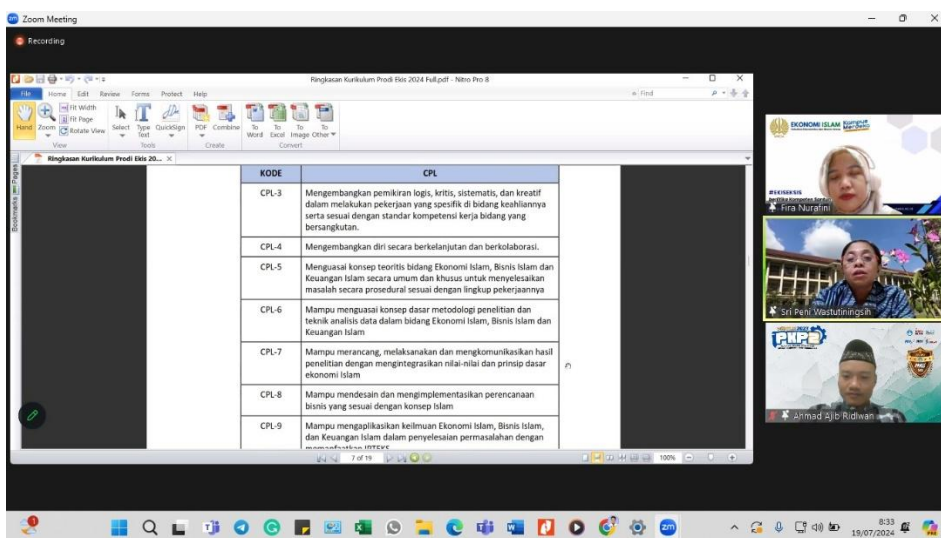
Zoom Meeting

Recording

Ringkasan Kurikulum Prodi Ekis 2024 Full.pdf - Nitro Pro 8

File Home Edit Review Forms Protect Help

Find

Hand Zoom Fit Width Fit Page Rotate View Select Type Text QuickSign PDF Combine To Word To Excel To Image To Other

View Tools Create Convert

Bookmarks Pages

Ringkasan Kurikulum Prodi Ekis 20...

| KODE | CPL |
|---|---|
| CPL-3 | Mengembangkan pemikiran logis, kritis, sistematis, dan kreatif dalam melakukan pekerjaan yang spesifik di bidang keahliannya serta sesuai dengan standar kompetensi kerja bidang yang bersangkutan. |
| CPL-4 | Mengembangkan diri secara berkelanjutan dan berkolaborasi. |
| CPL-5 | Menguasai konsep teoritis bidang Ekonomi Islam, Bisnis Islam dan Keuangan Islam secara umum dan khusus untuk menyelesaikan masalah secara prosedural sesuai dengan lingkup pekerjaannya |
| CPL-6 | Mampu menguasai konsep dasar metodologi penelitian dan teknik analisis data dalam bidang Ekonomi Islam, Bisnis Islam dan Keuangan Islam |
| CPL-7 | Mampu merancang, melaksanakan dan mengkomunikasikan hasil penelitian dengan mengintegrasikan nilai-nilai dan prinsip dasar ekonomi Islam |
| CPL-8 | Mampu mendesain dan mengimplementasikan perencanaan bisnis yang sesuai dengan konsep Islam |
| CPL-9 | Mampu mengaplikasikan keilmuan Ekonomi Islam, Bisnis Islam, dan Keuangan Islam dalam penyelesaian permasalahan dengan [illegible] |

7 of 19

100%

EKONOMI ISLAM Kampus Merdeka

Fira Nurafini

Sri Peni Wastutiningsih

PKP2

Ahmad Ajib Ridlwan

8:33
19/07/2024